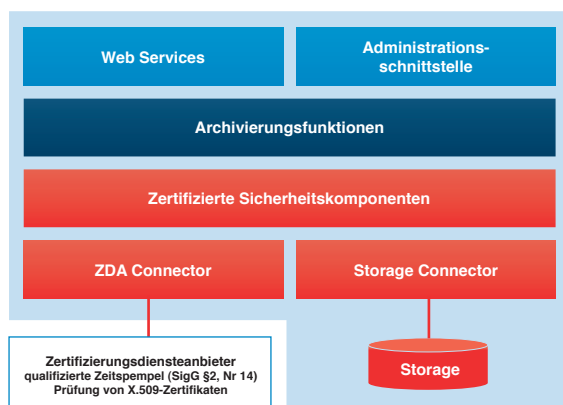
Web Services

Administrationsschnittstelle

Archivierungsfunktionen

Zertifizierte Sicherheitskomponenten

ZDA Connector

Storage Connector

Zertifizierungsdiensteanbieter
qualifizierte Zeitsempel (SigG §2, Nr 14)
Prüfung von X.509-Zertifikaten

Storage